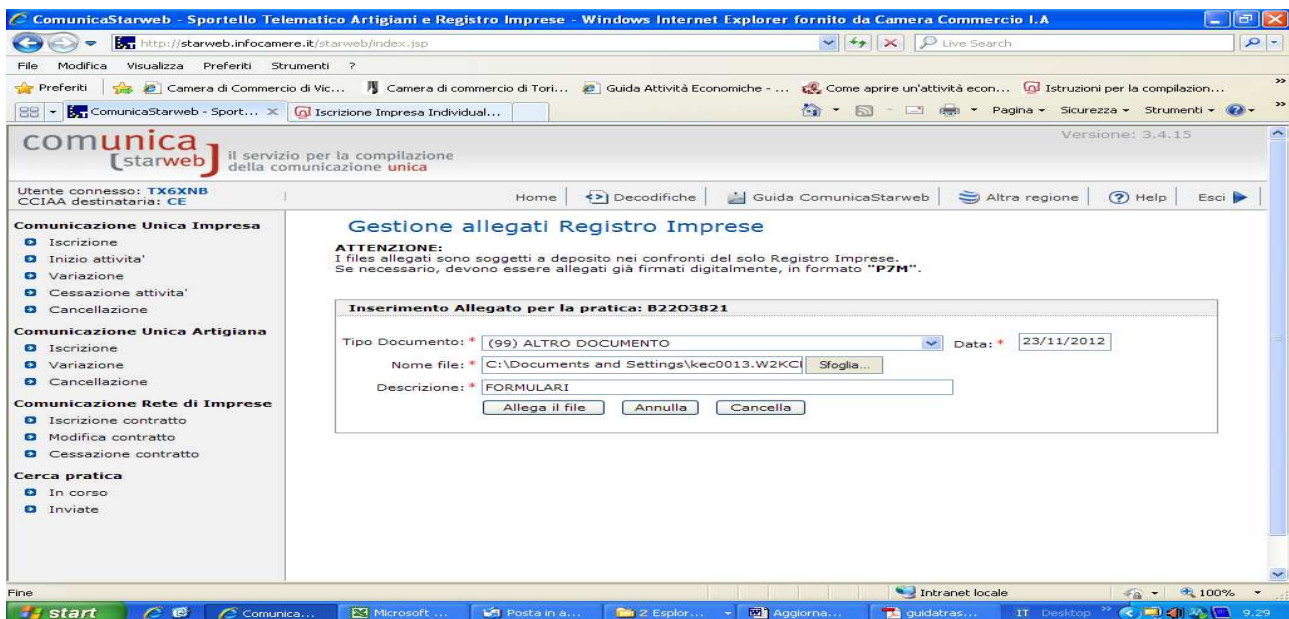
ComunicaStarweb - Sportello Telematico Artigiani e Registro Imprese - Windows Internet Explorer fornito da Camera Commercio I.A

http://starweb.infocamere.it/starweb/index.jsp

Live Search

File Modifica Visualizza Preferiti Strumenti ?

Preferiti | Camera di Commercio di Vic... | Camera di commercio di Tori... | Guida Attività Economiche - ... | Come aprire un'attività econ... | Istruzioni per la compilazion...

ComunicaStarweb - Sport... | Iscrizione Impresa Individual...

Pagina ▾ Sicurezza ▾ Strumenti ▾

comunica starweb il servizio per la compilazione della comunicazione unica

Versione: 3.4.15

Utente connesso: TX6XNB
CCIAA destinataria: CE

Home | Decodifiche | Guida ComunicaStarweb | Altra regione | Help | Esci

Comunicazione Unica Impresa
Iscrizione
Inizio attivita'
Variazione
Cessazione attivita'
Cancellazione

Comunicazione Unica Artigiana
Iscrizione
Variazione
Cancellazione

Comunicazione Rete di Imprese
Iscrizione contratto
Modifica contratto
Cessazione contratto

Cerca pratica
In corso
Inviate

Gestione allegati Registro Imprese

ATTENZIONE:
I files allegati sono soggetti a deposito nei confronti del solo Registro Imprese.
Se necessario, devono essere allegati già firmati digitalmente, in formato "P7M".

Inserimento Allegato per la pratica: B2203821

Tipo Documento: * (99) ALTRO DOCUMENTO
Data: * 23/11/2012
Nome file: * C:\Documents and Settings\kec0013.W2KC
Sfoglia...
Descrizione: * FORMULARI
Allega il file | Annulla | Cancella

Fine

Intranet locale

100%

start | Comunica... | Microsoft ... | Posta in a... | 2 Esplor... | Aggiorna... | guidatras... | IT Desktop | 9.29